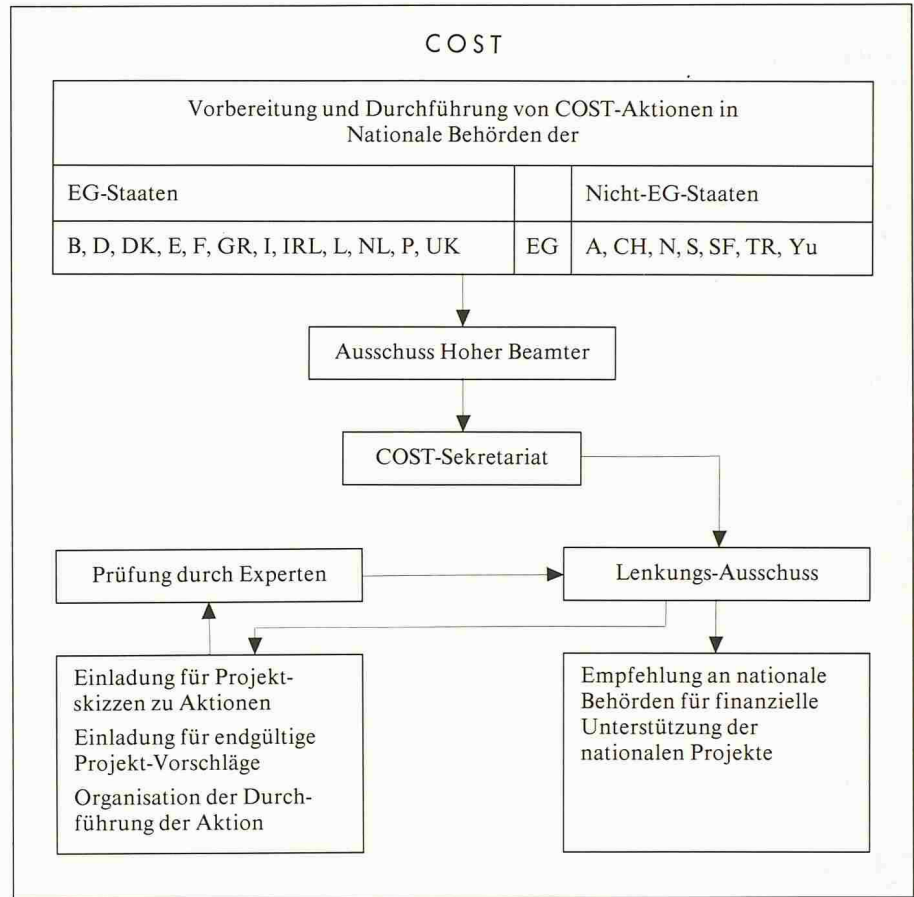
COST

Vorbereitung und Durchführung von COST-Aktionen in Nationale Behörden der

| EG-Staaten | | Nicht-EG-Staaten |
|---|---|---|
| B, D, DK, E, F, GR, I, IRL, L, NL, P, UK | EG | A, CH, N, S, SF, TR, Yu |

Ausschuss Hoher Beamter

COST-Sekretariat

Prüfung durch Experten

Lenkungs-Ausschuss

Einladung für Projektskizzen zu Aktionen

Einladung für endgültige Projekt-Vorschläge

Organisation der Durchführung der Aktion

Empfehlung an nationale Behörden für finanzielle Unterstützung der nationalen Projekte